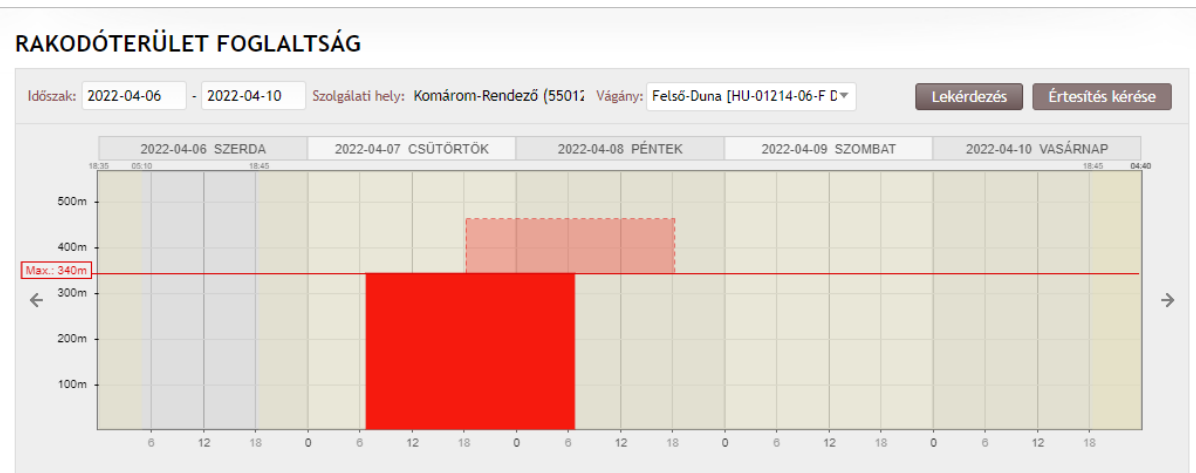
RAKODÓTERÜLET FOGLALTSÁG

Időszak: 2022-04-06 - 2022-04-10 Szolgálati hely: Komárom-Rendező (55012 Vágány: Felső-Duna [HU-01214-06-F D

Lekérdezés Értesítés kérése

2022-04-06 SZERDA 2022-04-07 CSÜTÖRTÖK 2022-04-08 PÉNTEK 2022-04-09 SZOMBAT 2022-04-10 VASÁRNAP

18:35 05:10 18:45 18:45 04:40

500m
400m
Max.: 340m
300m
200m
100m

6 12 18 0 6 12 18 0 6 12 18 0 6 12 18 0 6 12 18